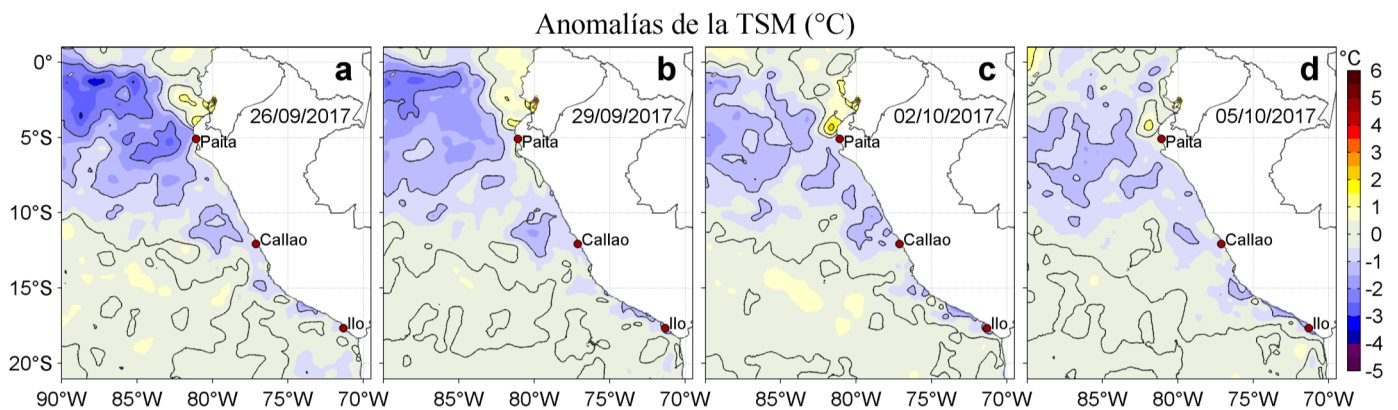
Anomalías de la TSM (°C)

a
26/09/2017
Paita
Callao
Ilo

b
29/09/2017
Paita
Callao
Ilo

c
02/10/2017
Paita
Callao
Ilo

d
05/10/2017
Paita
Callao
Ilo

0°
5°S
10°S
15°S
20°S

90°W 85°W 80°W 75°W 70°W
85°W 80°W 75°W 70°W
85°W 80°W 75°W 70°W
85°W 80°W 75°W 70°W

°C
6
5
4
3
2
1
0
-1
-2
-3
-4
-5